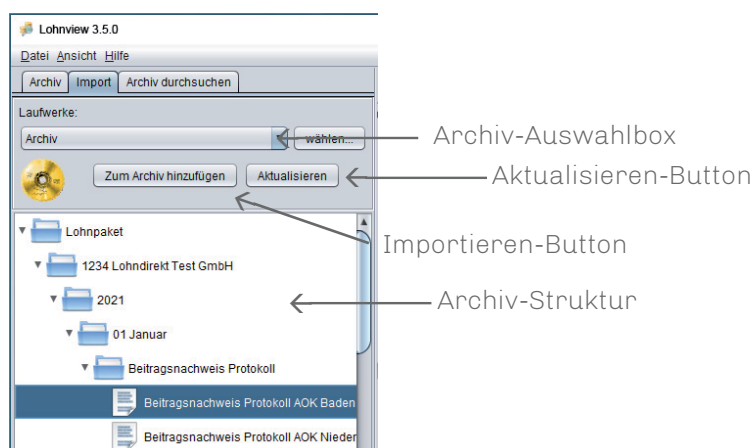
Lohnview 3.5.0

Datei Ansicht Hilfe

Archiv Import Archiv durchsuchen

Laufwerke:

Archiv

wählen...

Archiv-Auswahlbox

Zum Archiv hinzufügen

Aktualisieren

Aktualisieren-Button

Importieren-Button

Lohnpaket

1234 Lohndirekt Test GmbH

2021

01 Januar

Beitragsnachweis Protokoll

Beitragsnachweis Protokoll AOK Baden

Beitragsnachweis Protokoll AOK Nieder

Archiv-Struktur